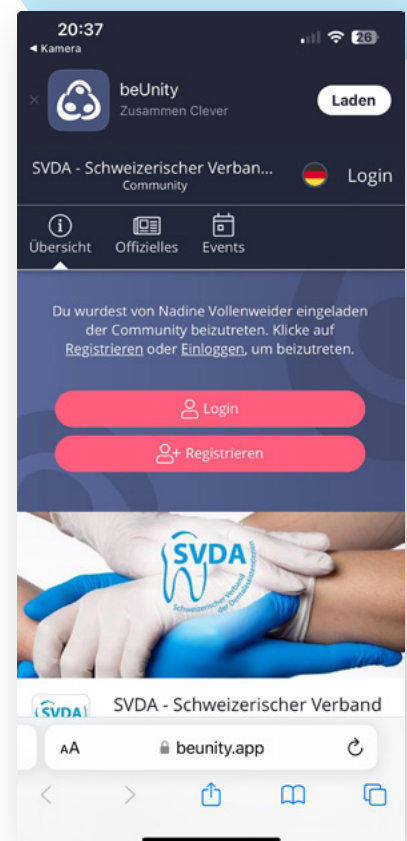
20:37
◂ Kamera
26

beUnity
Zusammen Clever
Laden

SVDA - Schweizerischer Verband...
Community
Login

Übersicht Offizielles Events

Du wurdest von Nadine Vollenweider eingeladen der Community beizutreten. Klicke auf Registrieren oder Einloggen, um beizutreten.

Login
Registrieren

SVDA
Schweizerischer Verband der Dentalassistentinnen

SVDA
SVDA - Schweizerischer Verband

AA beunity.app